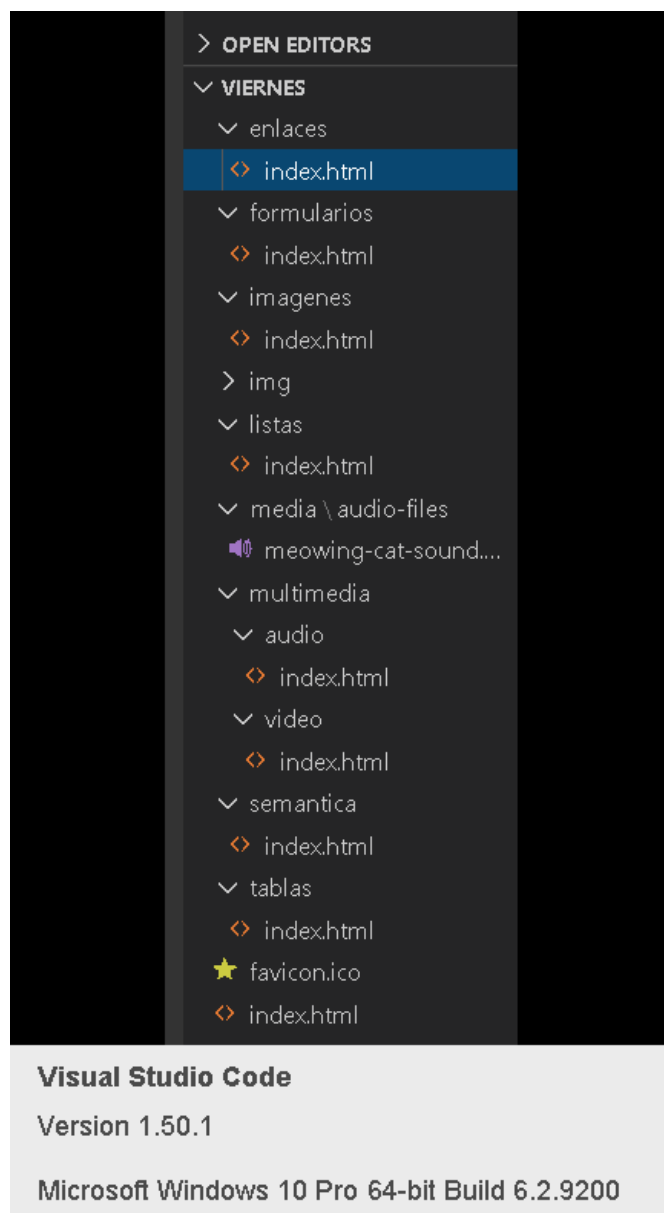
> OPEN EDITORS
∨ VIERNES
∨ enlaces
<> index.html
∨ formularios
<> index.html
∨ imagenes
<> index.html
> img
∨ listas
<> index.html
∨ media \ audio-files
meowing-cat-sound....
∨ multimedia
∨ audio
<> index.html
∨ video
<> index.html
∨ semantica
<> index.html
∨ tablas
<> index.html
favicon.ico
<> index.html

Visual Studio Code

Version 1.50.1

Microsoft Windows 10 Pro 64-bit Build 6.2.9200